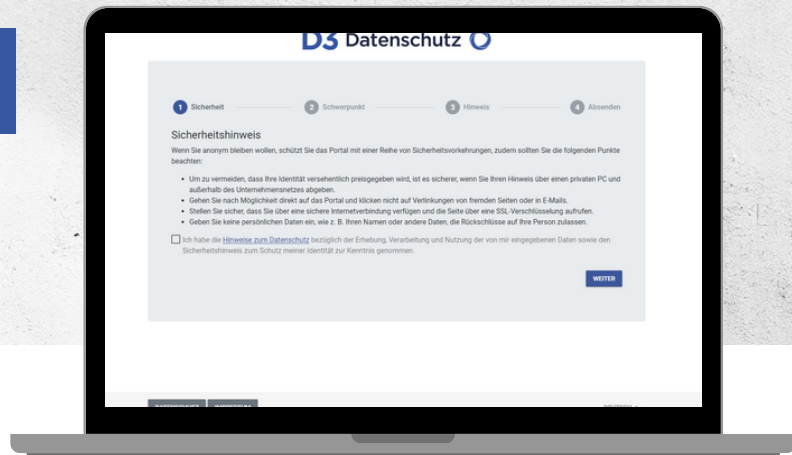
D3 Datenschutz

1 Sicherheit
2 Schwerpunkt
3 Hinweis
4 Absenden

Sicherheitshinweis

Wenn Sie anonym bleiben wollen, schützt Sie das Portal mit einer Reihe von Sicherheitsvorkehrungen, zudem sollten Sie die folgenden Punkte beachten:

- Um zu vermeiden, dass Ihre Identität versehentlich preisgegeben wird, ist es sicherer, wenn Sie Ihren Hinweis über einen privaten PC und außerhalb des Unternehmensnetzes abgeben.
- Gehen Sie nach Möglichkeit direkt auf das Portal und klicken nicht auf Verlinkungen von fremden Seiten oder in E-Mails.
- Stellen Sie sicher, dass Sie über eine sichere Internetverbindung verfügen und die Seite über eine SSL-Verschlüsselung aufrufen.
- Geben Sie keine persönlichen Daten ein, wie z. B. Ihren Namen oder andere Daten, die Rückschlüsse auf Ihre Person zulassen.

Ich habe die Hinweise zum Datenschutz bezüglich der Erhebung, Verarbeitung und Nutzung der von mir eingegebenen Daten sowie den Sicherheitshinweis zum Schutz meiner Identität zur Kenntnis genommen.

WEITER

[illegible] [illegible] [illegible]